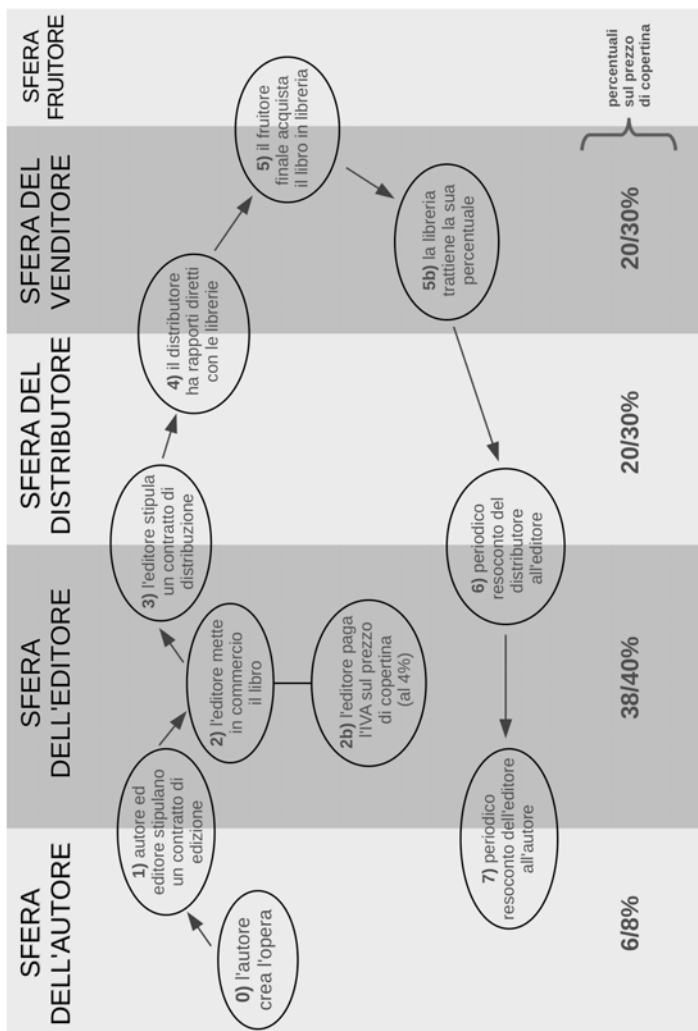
SFERA DELL'AUTORE

SFERA DELL'EDITORE

SFERA DEL DISTRIBUTORE

SFERA DEL VENDITORE

SFERA FRUITORE

0) l'autore crea l'opera

1) autore ed editore stipulano un contratto di edizione

2) l'editore mette in commercio il libro

2b) l'editore paga l'IVA sul prezzo di copertina (al 4%)

3) l'editore stipula un contratto di distribuzione

4) il distributore ha rapporti diretti con le librerie

5) il fruitore finale acquista il libro in libreria

5b) la libreria trattiene la sua percentuale

6) periodico resoconto del distributore all'editore

7) periodico resoconto dell'editore all'autore

6/8%

38/40%

20/30%

20/30%

percentuali sul prezzo di copertina